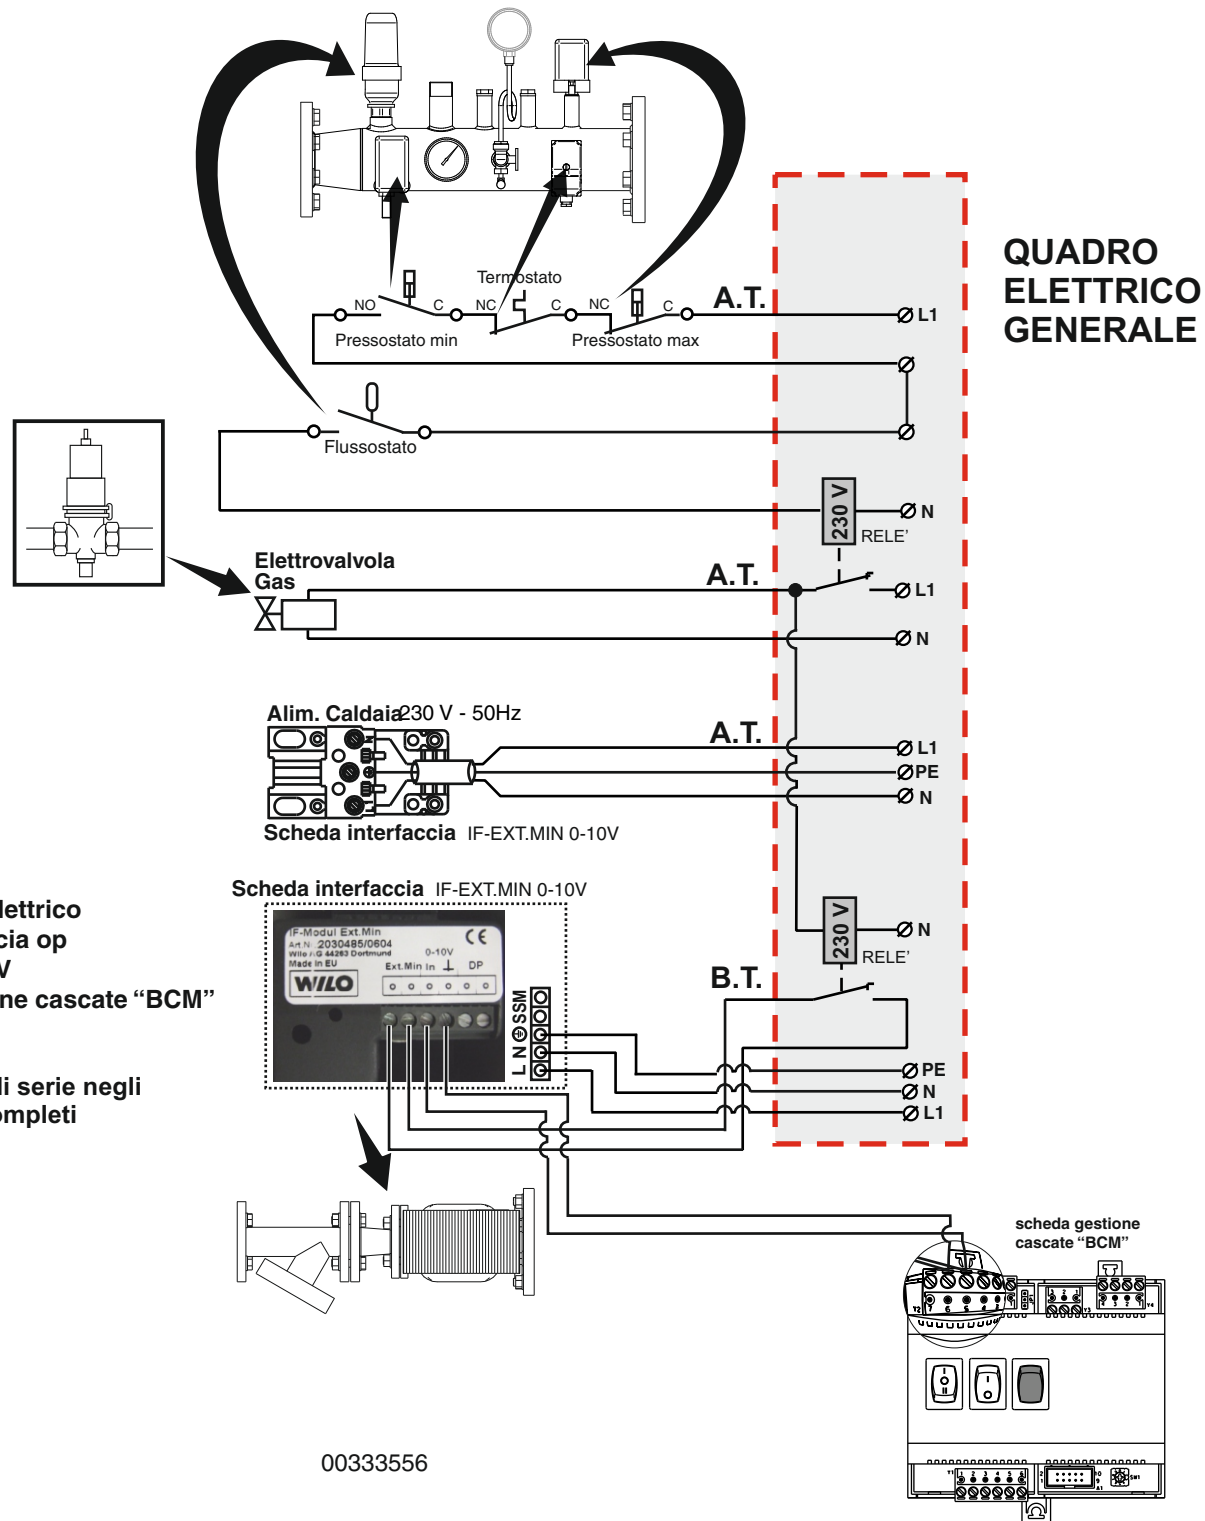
QUADRO ELETTRICO GENERALE

Termostato
NO C NC C NC C
A.T.
L1
Pressostato min
Pressostato max
Flussostato
230 V
RELE'
N
Elettrovalvola Gas
A.T.
L1
N
Alim. Caldaia 230 V - 50Hz
A.T.
L1
PE
N
Scheda interfaccia IF-EXT.MIN 0-10V
Scheda interfaccia IF-EXT.MIN 0-10V
IF-Modul Ext.Min
Art.N. 2030485/0604
Wilo AG 44263 Dortmund
Made in EU
CE
0-10V
Ext.Min In ⊥ DP
WILO
SSM
L N
230 V
RELE'
N
B.T.
PE
N
L1
lettrico
cia op
V
ne cascate “BCM”
li serie negli
mpleti
scheda gestione cascate “BCM”
00333556